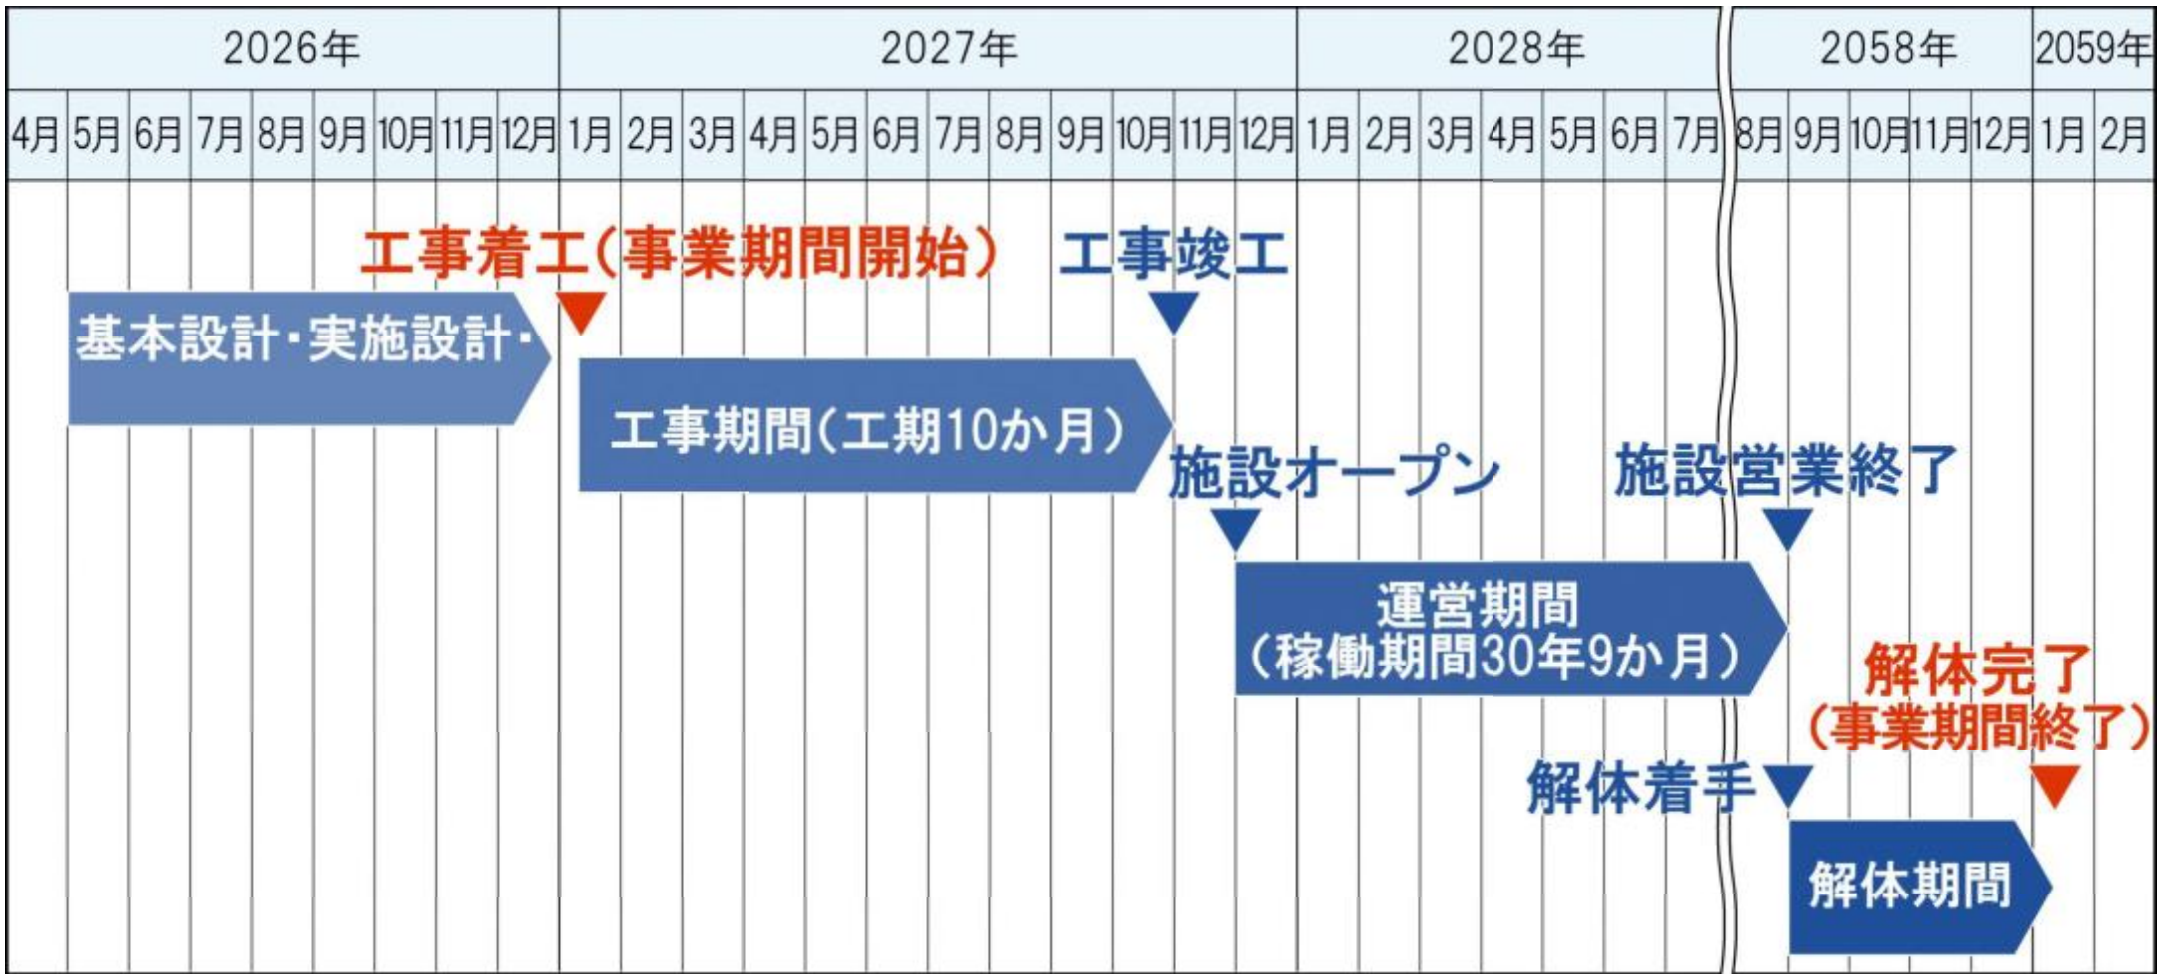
| 2026年 | | | | | | | | | 2027年 | | | | | | | | | | | | | 2028年 | | | | | | | 2058年 | | | | | 2059年 | |
|---|---|---|---|---|---|---|---|---|---|---|---|---|---|---|---|---|---|---|---|---|---|---|---|---|---|---|---|---|---|---|---|---|---|---|---|
| 4月 | 5月 | 6月 | 7月 | 8月 | 9月 | 10月 | 11月 | 12月 | 1月 | 2月 | 3月 | 4月 | 5月 | 6月 | 7月 | 8月 | 9月 | 10月 | 11月 | 12月 | 1月 | 2月 | 3月 | 4月 | 5月 | 6月 | 7月 | 8月 | 9月 | 10月 | 11月 | 12月 | 1月 | 2月 |

工事着工（事業期間開始）
工事竣工
基本設計・実施設計・
工事期間（工期10か月）
施設オープン
施設営業終了
運営期間
（稼働期間30年9か月）
解体完了
（事業期間終了）
解体着手
解体期間